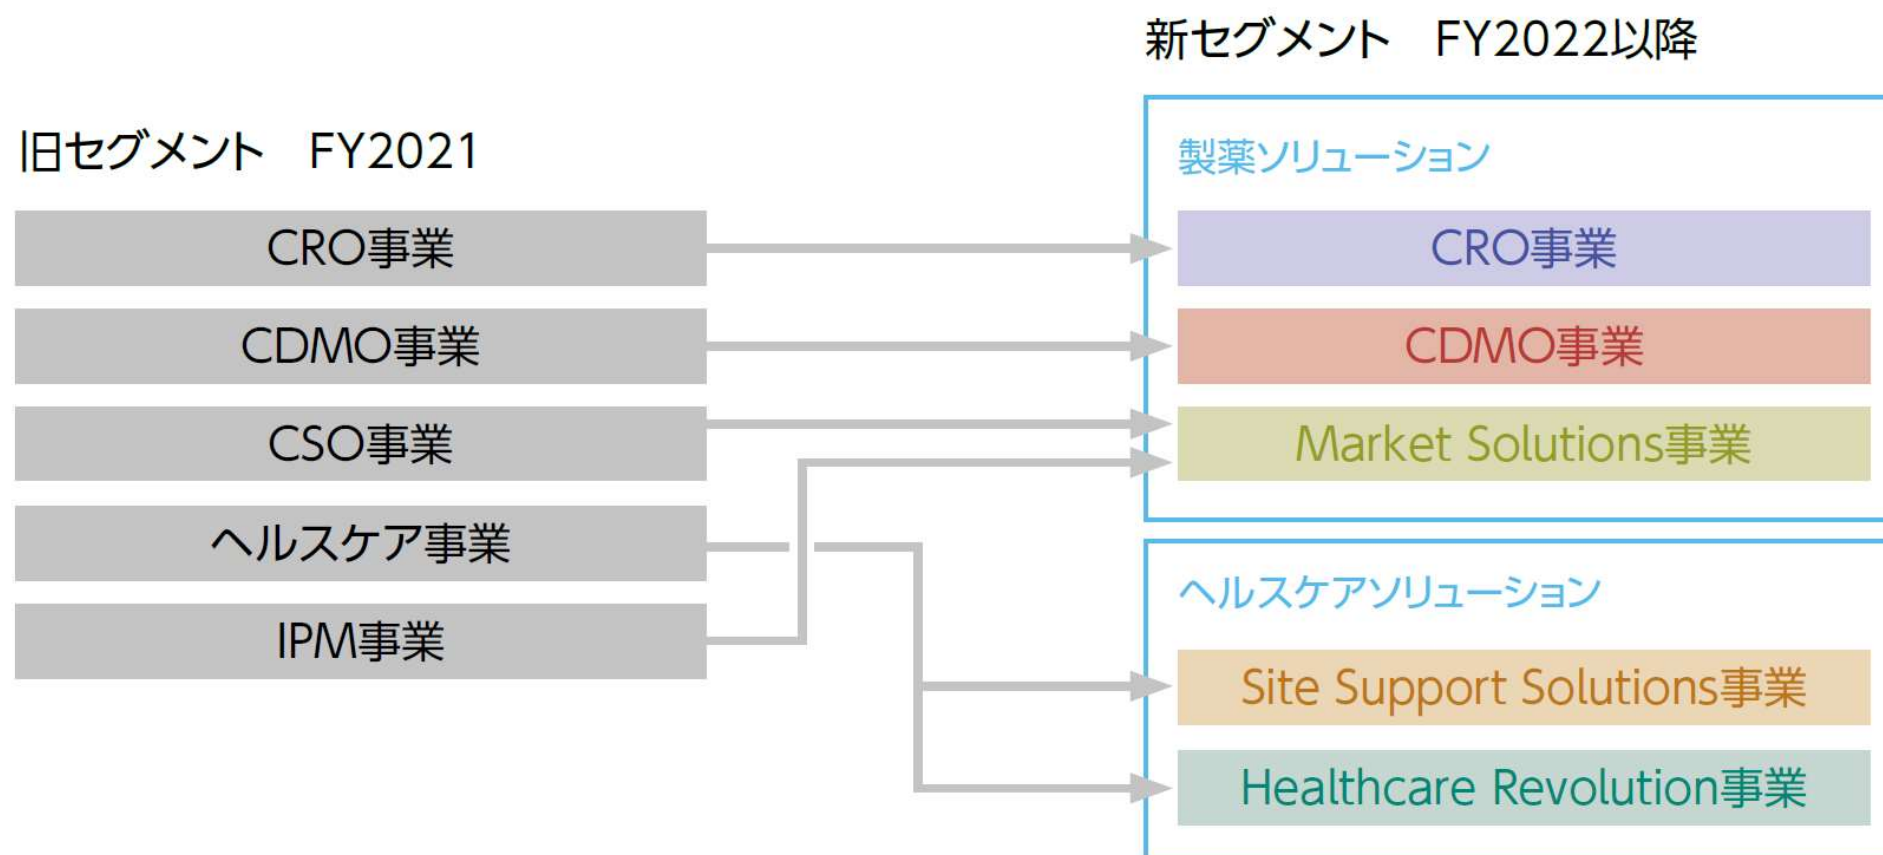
新セグメント FY2022以降

旧セグメント FY2021

CRO事業

CDMO事業

CSO事業

ヘルスケア事業

IPM事業

製薬ソリューション

CRO事業

CDMO事業

Market Solutions事業

ヘルスケアソリューション

Site Support Solutions事業

Healthcare Revolution事業